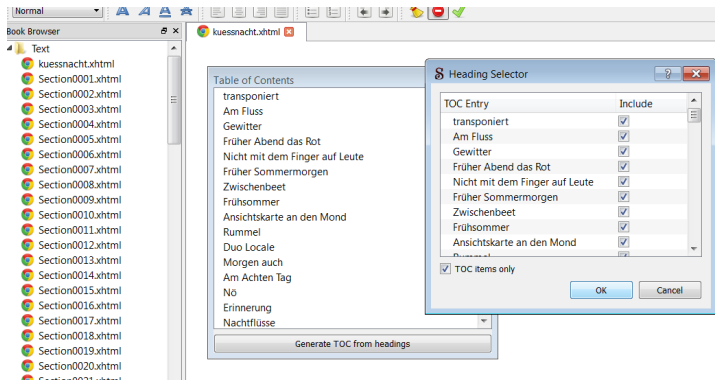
Normal

Book Browser

Text
kuessnacht.xhtml
Section0001.xhtml
Section0002.xhtml
Section0003.xhtml
Section0004.xhtml
Section0005.xhtml
Section0006.xhtml
Section0007.xhtml
Section0008.xhtml
Section0009.xhtml
Section0010.xhtml
Section0011.xhtml
Section0012.xhtml
Section0013.xhtml
Section0014.xhtml
Section0015.xhtml
Section0016.xhtml
Section0017.xhtml
Section0018.xhtml
Section0019.xhtml
Section0020.xhtml
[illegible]

kuessnacht.xhtml

Table of Contents
transponiert
Am Fluss
Gewitter
Früher Abend das Rot
Nicht mit dem Finger auf Leute
Früher Sommermorgen
Zwischenbeet
Frühsommer
Ansichtskarte an den Mond
Rummel
Duo Locale
Morgen auch
Am Achten Tag
Nö
Erinnerung
Nachtflüsse

Generate TOC from headings

Heading Selector

| TOC Entry | Include |
|---|---|
| transponiert | ✓ |
| Am Fluss | ✓ |
| Gewitter | ✓ |
| Früher Abend das Rot | ✓ |
| Nicht mit dem Finger auf Leute | ✓ |
| Früher Sommermorgen | ✓ |
| Zwischenbeet | ✓ |
| Frühsommer | ✓ |
| Ansichtskarte an den Mond | ✓ |
| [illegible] | |

TOC items only

OK
Cancel